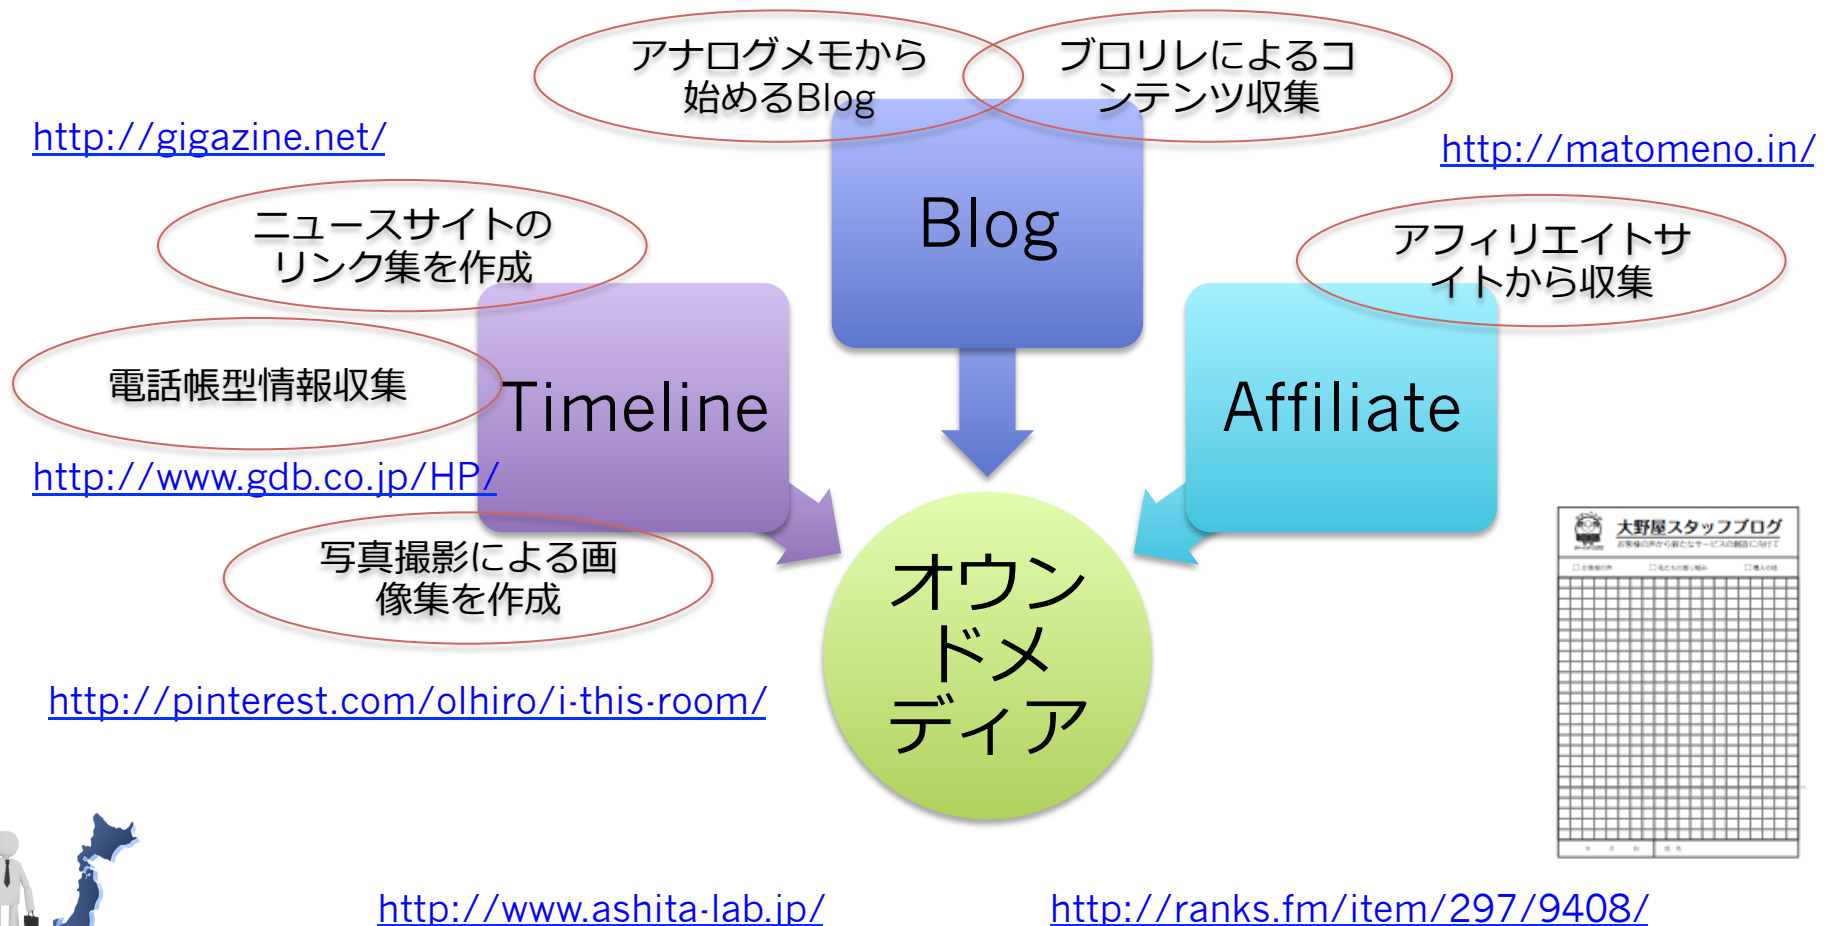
アナログメモから始めるBlog

ブロリレによるコンテンツ収集

http://gigazine.net/

http://matomeno.in/

ニュースサイトのリンク集を作成

Blog

アフィリエイトサイトから収集

電話帳型情報収集

Timeline

Affiliate

http://www.gdb.co.jp/HP/

写真撮影による画像集を作成

オウンドメディア

大野屋スタッフブログ

http://pinterest.com/olhiro/i-this-room/

http://www.ashita-lab.jp/

http://ranks.fm/item/297/9408/